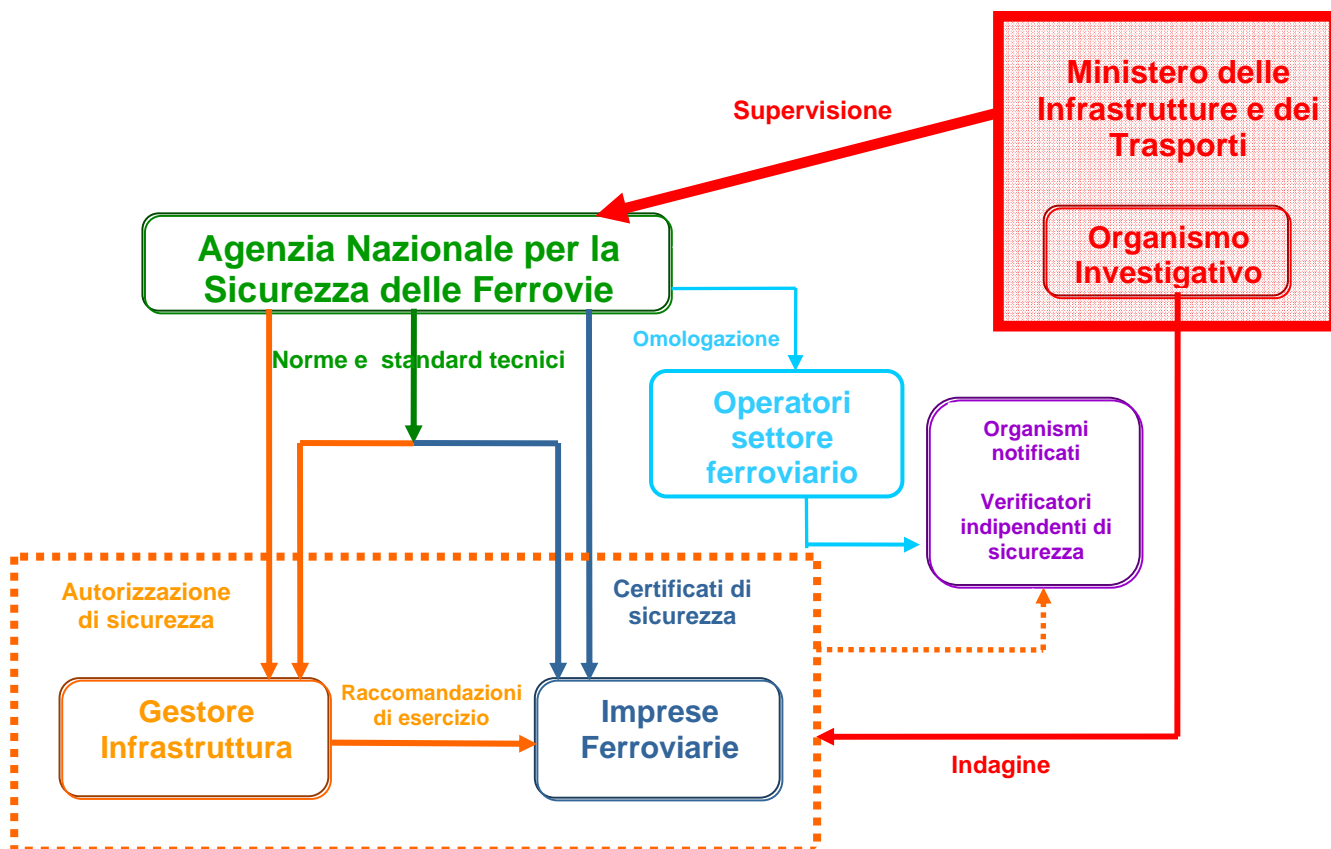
Ministero delle Infrastrutture e dei Trasporti

Organismo Investigativo

Supervisione

Agenzia Nazionale per la Sicurezza delle Ferrovie

Norme e standard tecnici

Omologazione

Operatori settore ferroviario

Organismi notificati

Verificatori indipendenti di sicurezza

Autorizzazione di sicurezza

Certificati di sicurezza

Gestore Infrastruttura

Raccomandazioni di esercizio

Imprese Ferroviarie

Indagine